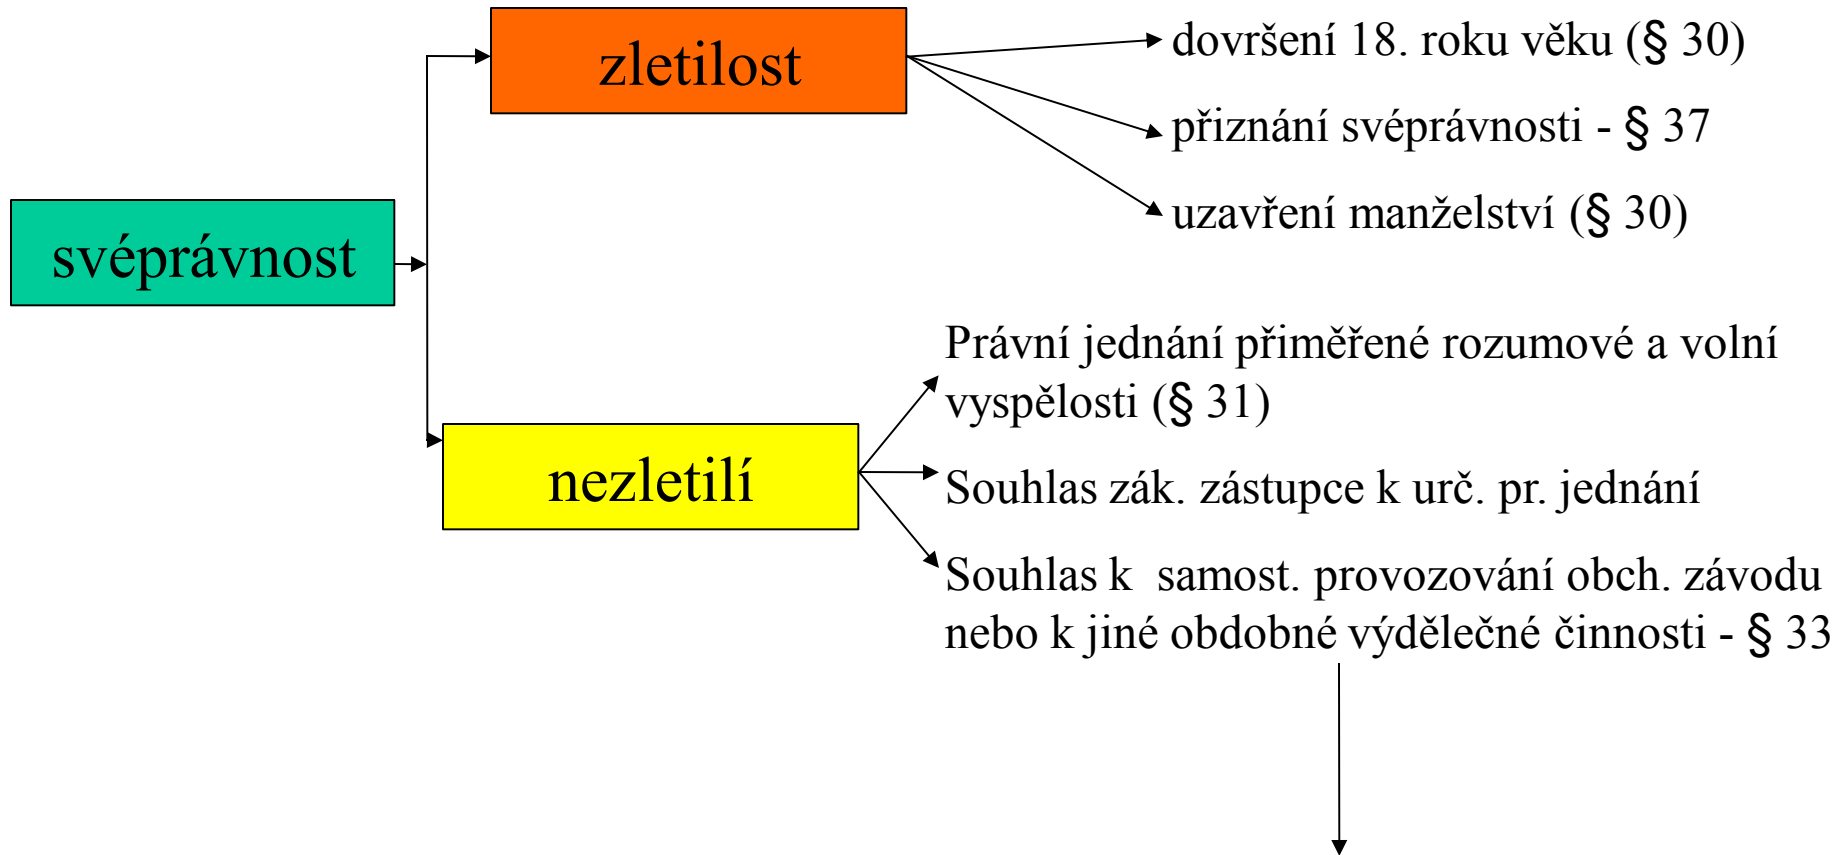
svéprávnost

zletilost

dovršení 18. roku věku (§ 30)

přiznání svéprávnosti - § 37

uzavření manželství (§ 30)

nezletilí

Právní jednání přiměřené rozumové a volní vyspělosti (§ 31)

Souhlas zák. zástupce k urč. pr. jednání

Souhlas k samost. provozování obch. závodu nebo k jiné obdobné výdělečné činnosti - § 33